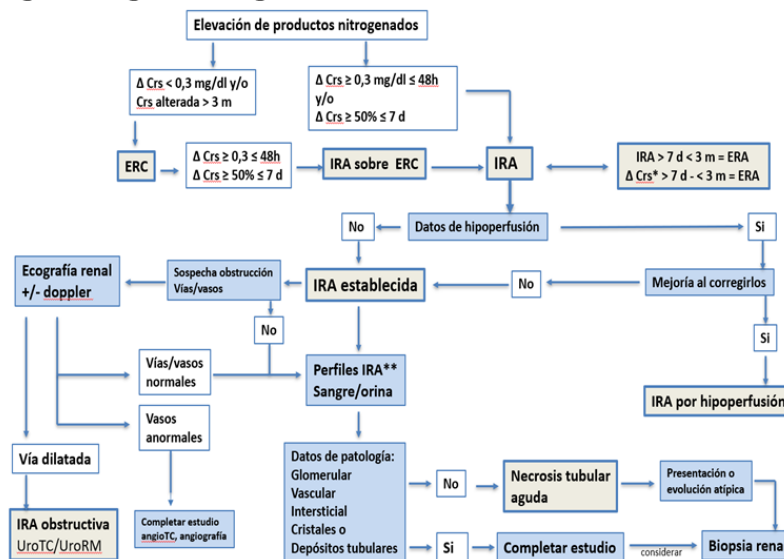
Elevación de productos nitrogenados

Δ Crs < 0,3 mg/dl y/o
Crs alterada > 3 m

Δ Crs ≥ 0,3 mg/dl ≤ 48h
y/o
Δ Crs ≥ 50% ≤ 7 d

ERC

Δ Crs ≥ 0,3 ≤ 48h
Δ Crs ≥ 50% ≤ 7 d

IRA sobre ERC

IRA

IRA > 7 d < 3 m = ERA
Δ Crs* > 7 d - < 3 m = ERA

No

Datos de hipoperfusión

Si

Ecografía renal +/- doppler

Sospecha obstrucción
Vías/vasos

IRA establecida

No

Mejoría al corregirlos

No

Si

Vías/vasos normales

Perfiles IRA**
Sangre/orina

Vasos anormales

IRA por hipoperfusión

Vía dilatada

Datos de patología:
Glomerular
Vascular
Intersticial
Cristales o
Depósitos tubulares

No

Necrosis tubular aguda

Presentación o evolución atípica

IRA obstructiva
UroTC/UroRM

Completar estudio
angioTC, angiografía

Si

Completar estudio

considerar

Biopsia renal